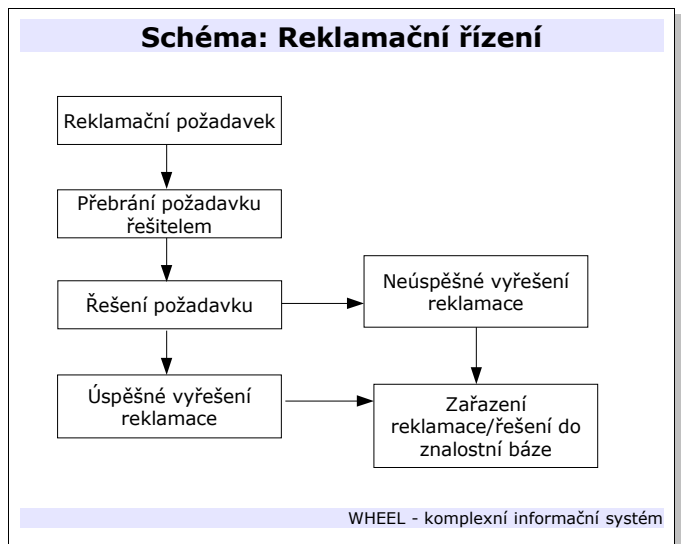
Schéma: Reklamační řízení

Reklamační požadavek

Přebrání požadavku řešitelem

Řešení požadavku

Neúspěšné vyřešení reklamace

Úspěšné vyřešení reklamace

Zařazení reklamace/řešení do znalostní báze

WHEEL - komplexní informační systém